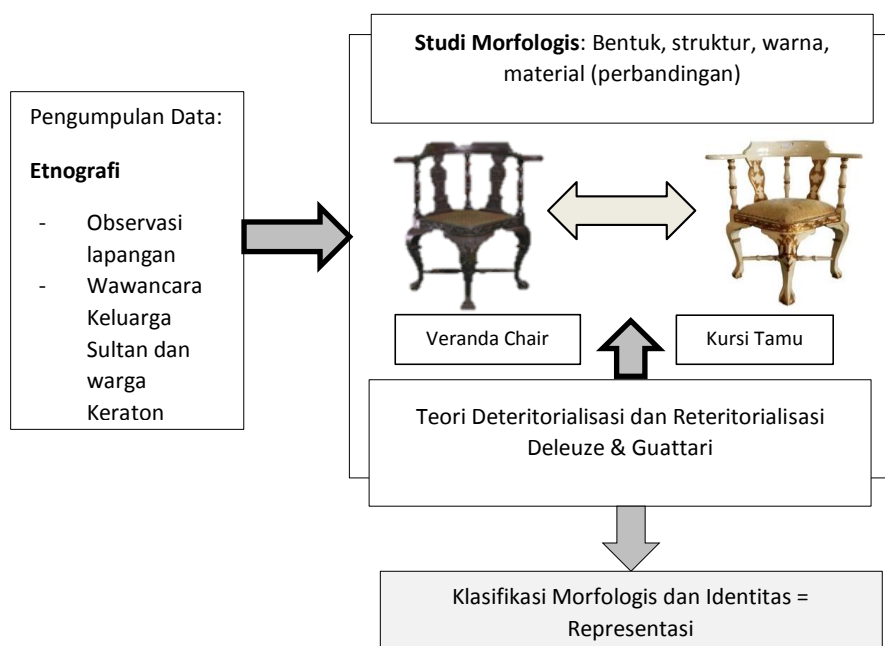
Pengumpulan Data:

**Etnografi**

- Observasi lapangan
- Wawancara Keluarga Sultan dan warga Keraton

**Studi Morfologis**: Bentuk, struktur, warna, material (perbandingan)

Veranda Chair

Kursi Tamu

Teori Deteritorialisasi dan Reteritorialisasi Deleuze & Guattari

Klasifikasi Morfologis dan Identitas = Representasi